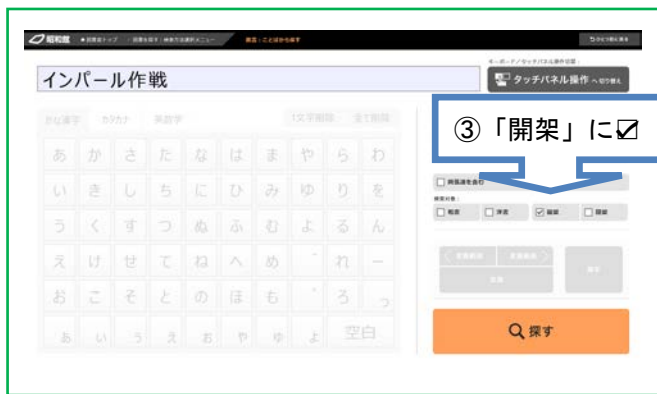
インパール作戦

タッチパネル操作

③「開架」に☑

あ か さ た な は ま や ら わ
い き し ち に ひ み ゆ り を
う く す つ ぬ ふ む よ る ん
え け せ て ね へ め ゛ れ ー
お こ そ と の ほ も ゜ ろ っ
ぁ ぃ ぅ ぇ ぉ ゃ ゅ ょ 空白

探す